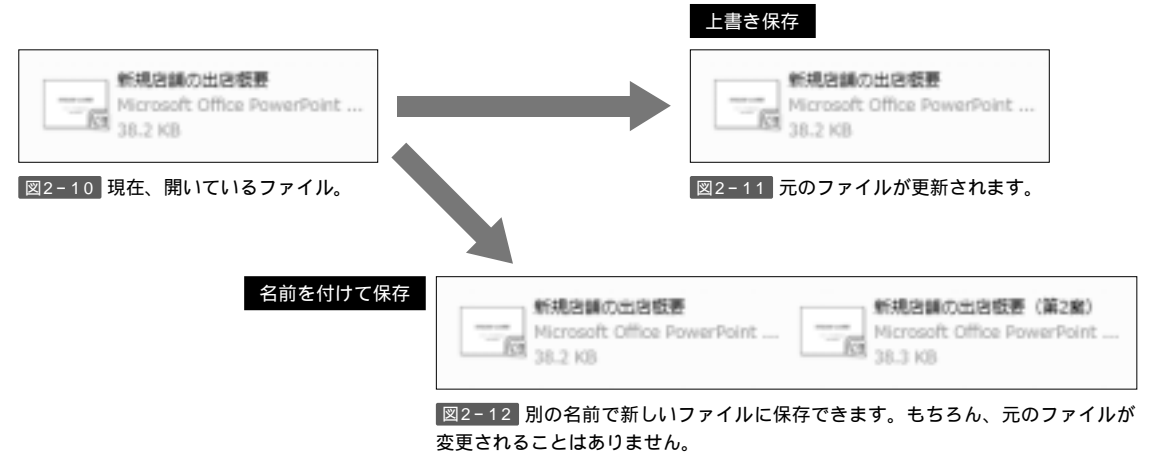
上書き保存

新規店舗の出店概要
Microsoft Office PowerPoint ...
38.2 KB

図2-10 現在、開いているファイル。

新規店舗の出店概要
Microsoft Office PowerPoint ...
38.2 KB

図2-11 元のファイルが更新されます。

名前を付けて保存

新規店舗の出店概要
Microsoft Office PowerPoint ...
38.2 KB

新規店舗の出店概要（第2案）
Microsoft Office PowerPoint ...
38.3 KB

図2-12 別の名前で新しいファイルに保存できます。もちろん、元のファイルが変更されることはありません。